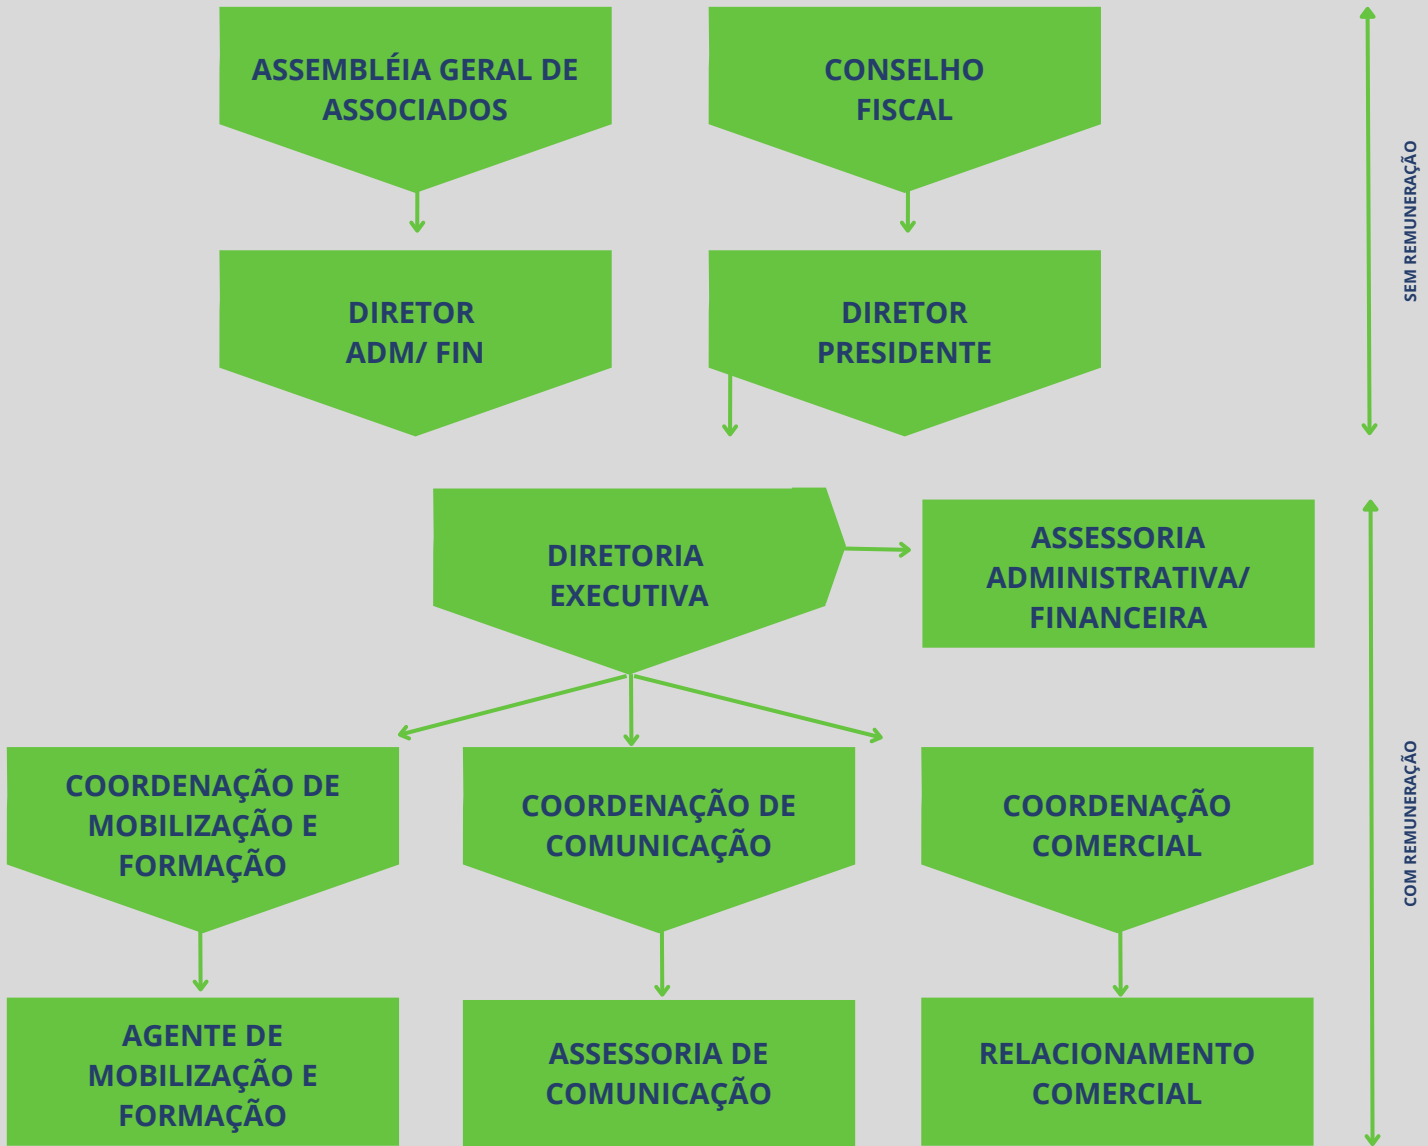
ASSEMBLÉIA GERAL DE ASSOCIADOS

CONSELHO FISCAL

SEM REMUNERAÇÃO

DIRETOR ADM/ FIN

DIRETOR PRESIDENTE

DIRETORIA EXECUTIVA

ASSESSORIA ADMINISTRATIVA/ FINANCEIRA

COM REMUNERAÇÃO

COORDENAÇÃO DE MOBILIZAÇÃO E FORMAÇÃO

COORDENAÇÃO DE COMUNICAÇÃO

COORDENAÇÃO COMERCIAL

AGENTE DE MOBILIZAÇÃO E FORMAÇÃO

ASSESSORIA DE COMUNICAÇÃO

RELACIONAMENTO COMERCIAL